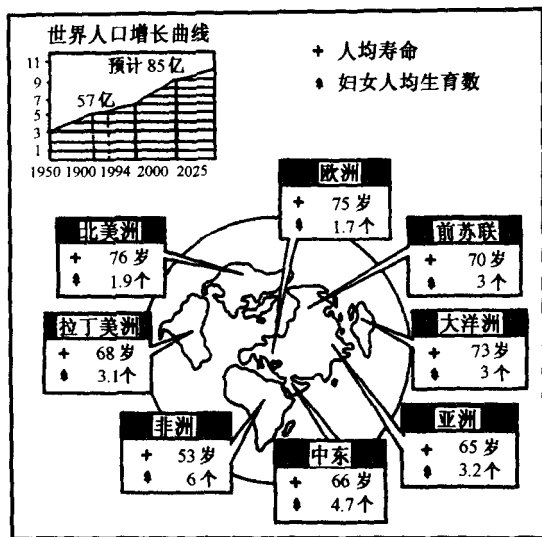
世界人口增长曲线

11
9
7
5
3
1

预计 85亿

57亿

1950 1900 1994 2000 2025

+ 人均寿命
♦ 妇女人均生育数

欧洲
+ 75 岁
♦ 1.7 个

北美洲
+ 76 岁
♦ 1.9 个

前苏联
+ 70 岁
♦ 3 个

拉丁美洲
+ 68 岁
♦ 3.1 个

大洋洲
+ 73 岁
♦ 3 个

非洲
+ 53 岁
♦ 6 个

亚洲
+ 65 岁
♦ 3.2 个

中东
+ 66 岁
♦ 4.7 个